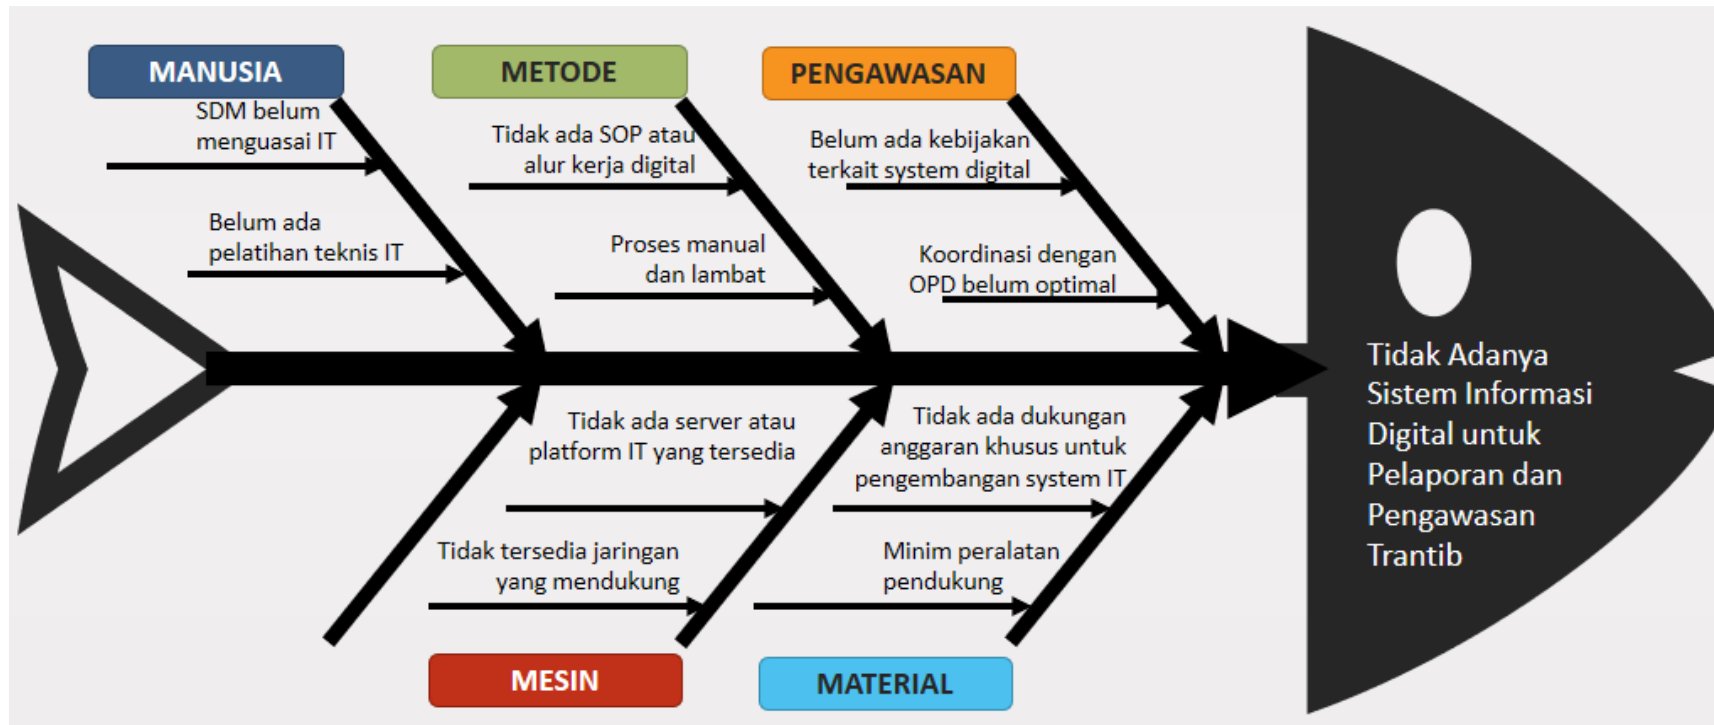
MANUSIA

SDM belum menguasai IT

Belum ada pelatihan teknis IT

METODE

Tidak ada SOP atau alur kerja digital

Proses manual dan lambat

PENGAWASAN

Belum ada kebijakan terkait system digital

Koordinasi dengan OPD belum optimal

Tidak Adanya Sistem Informasi Digital untuk Pelaporan dan Pengawasan Trantib

Tidak ada server atau platform IT yang tersedia

Tidak tersedia jaringan yang mendukung

MESIN

Tidak ada dukungan anggaran khusus untuk pengembangan system IT

Minim peralatan pendukung

MATERIAL